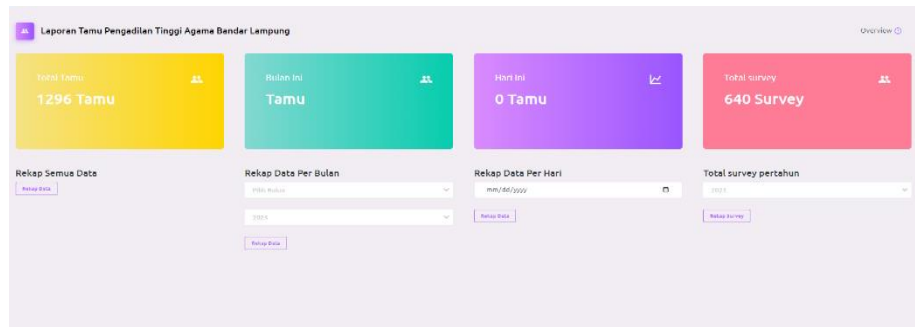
Laporan Tamu Pengadilan Tinggi Agama Bandar Lampung

Overview

Total Tamu
1296 Tamu

Bulan Ini
Tamu

Hari Ini
0 Tamu

Total survey
640 Survey

Rekap Semua Data
Rekap Data

Rekap Data Per Bulan
Pilih Bulan
2024
Rekap Data

Rekap Data Per Hari
mm/dd/yyyy
Rekap Data

Total survey pertahun
2023
Rekap Survey